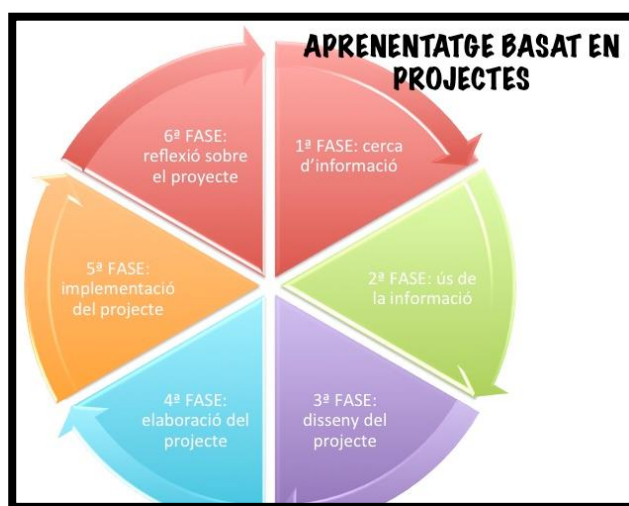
APRENENTATGE BASAT EN PROJECTES

1ª FASE: cerca d'informació

2ª FASE: ús de la informació

3ª FASE: disseny del projecte

4ª FASE: elaboració del projecte

5ª FASE: implementació del projecte

6ª FASE: reflexió sobre el proyecte